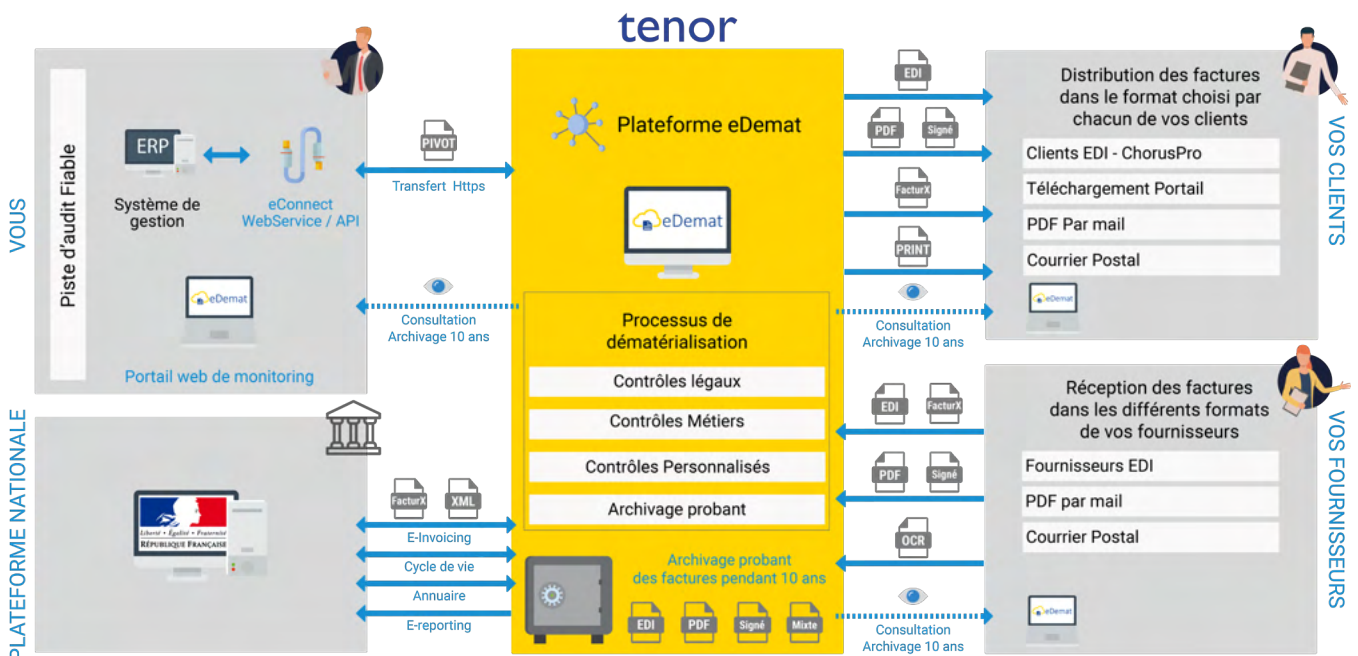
tenor

VOUS

Piste d'audit Fiable

ERP

Système de gestion

eConnect WebService / API

eDemat

Portail web de monitoring

PIVOT

Transfert Https

Consultation Archivage 10 ans

Plateforme eDemat

eDemat

Processus de dématérialisation

Contrôles légaux

Contrôles Métiers

Contrôles Personnalisés

Archivage probant

Archivage probant des factures pendant 10 ans

EDI PDF Signé Mixte

EDI

PDF Signé

FacturX

PRINT

Consultation Archivage 10 ans

Distribution des factures dans le format choisi par chacun de vos clients

Clients EDI - ChorusPro

Téléchargement Portail

PDF Par mail

Courrier Postal

eDemat

VOS CLIENTS

Réception des factures dans les différents formats de vos fournisseurs

Fournisseurs EDI

PDF par mail

Courrier Postal

EDI FacturX

PDF Signé

OCR

Consultation Archivage 10 ans

eDemat

VOS FOURNISSEURS

PLATEFORME NATIONALE

Liberté • Égalité • Fraternité
RÉPUBLIQUE FRANÇAISE

FacturX XML

E-Invoicing

Cycle de vie

Annuaire

E-reporting